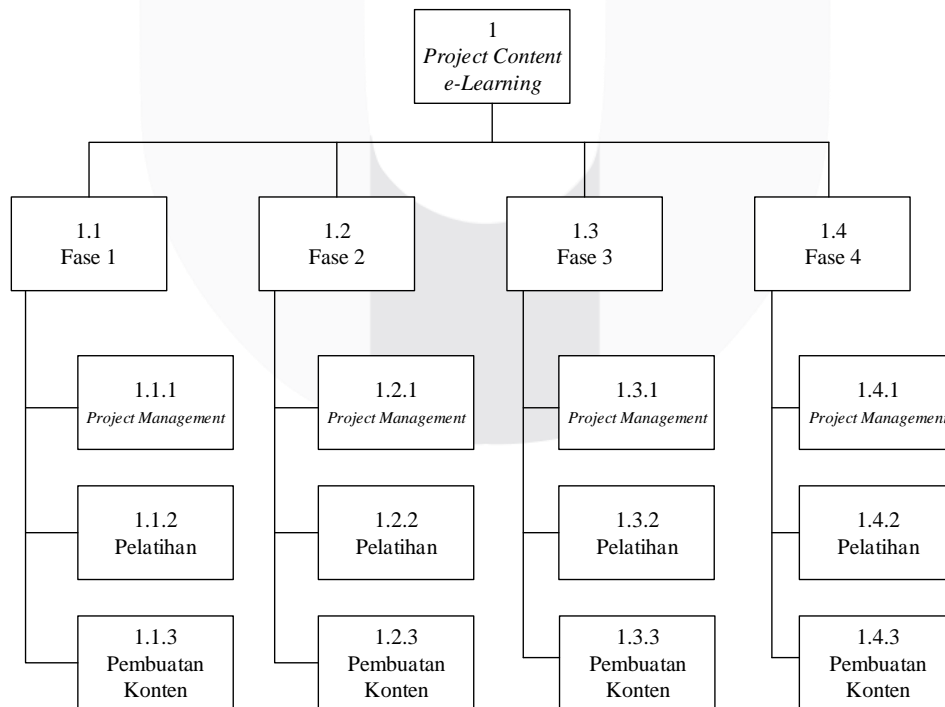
1
*Project Content e-Learning*

1.1
Fase 1

1.1.1
*Project Management*

1.1.2
Pelatihan

1.1.3
Pembuatan Konten

1.2
Fase 2

1.2.1
*Project Management*

1.2.2
Pelatihan

1.2.3
Pembuatan Konten

1.3
Fase 3

1.3.1
*Project Management*

1.3.2
Pelatihan

1.3.3
Pembuatan Konten

1.4
Fase 4

1.4.1
*Project Managemen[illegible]*

1.4.2
Pelatihan

1.4.3
Pembuatan Konten